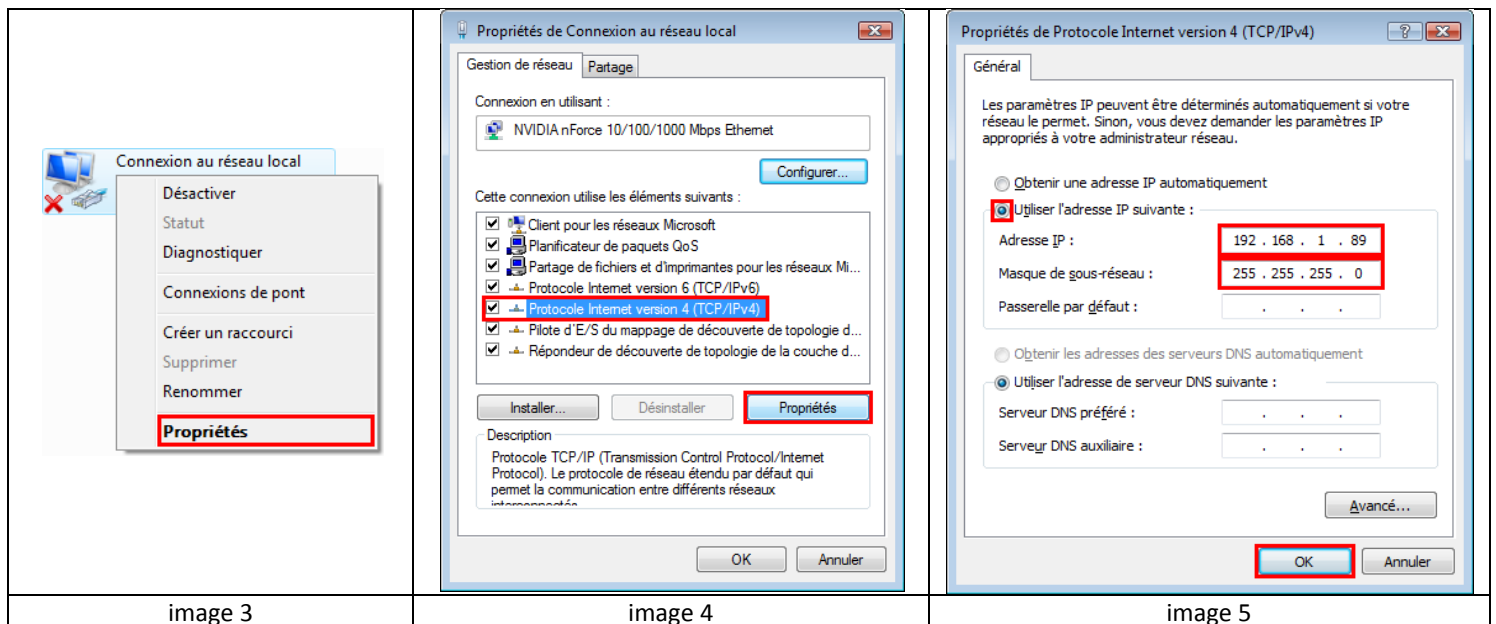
Connexion au réseau local

Désactiver
Statut
Diagnostiquer
Connexions de pont
Créer un raccourci
Supprimer
Renommer
Propriétés

Propriétés de Connexion au réseau local

Gestion de réseau | Partage

Connexion en utilisant :
NVIDIA nForce 10/100/1000 Mbps Ethernet
Configurer...

Cette connexion utilise les éléments suivants :
Client pour les réseaux Microsoft
Planificateur de paquets QoS
Partage de fichiers et d'imprimantes pour les réseaux Mi...
Protocole Internet version 6 (TCP/IPv6)
Protocole Internet version 4 (TCP/IPv4)
Pilote d´E/S du mappage de découverte de topologie d...
Répondeur de découverte de topologie de la couche d...

Installer... | Désinstaller | Propriétés

Description
Protocole TCP/IP (Transmission Control Protocol/Internet Protocol). Le protocole de réseau étendu par défaut qui permet la communication entre différents réseaux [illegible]

OK | Annuler

Propriétés de Protocole Internet version 4 (TCP/IPv4)

Général

Les paramètres IP peuvent être déterminés automatiquement si votre réseau le permet. Sinon, vous devez demander les paramètres IP appropriés à votre administrateur réseau.

Obtenir une adresse IP automatiquement
Utiliser l'adresse IP suivante :
Adresse IP : 192 . 168 . 1 . 89
Masque de sous-réseau : 255 . 255 . 255 . 0
Passerelle par défaut : . . .

Obtenir les adresses des serveurs DNS automatiquement
Utiliser l'adresse de serveur DNS suivante :
Serveur DNS préféré : . . .
Serveur DNS auxiliaire : . . .

Avancé...

OK | Annuler

image 3 | image 4 | image 5